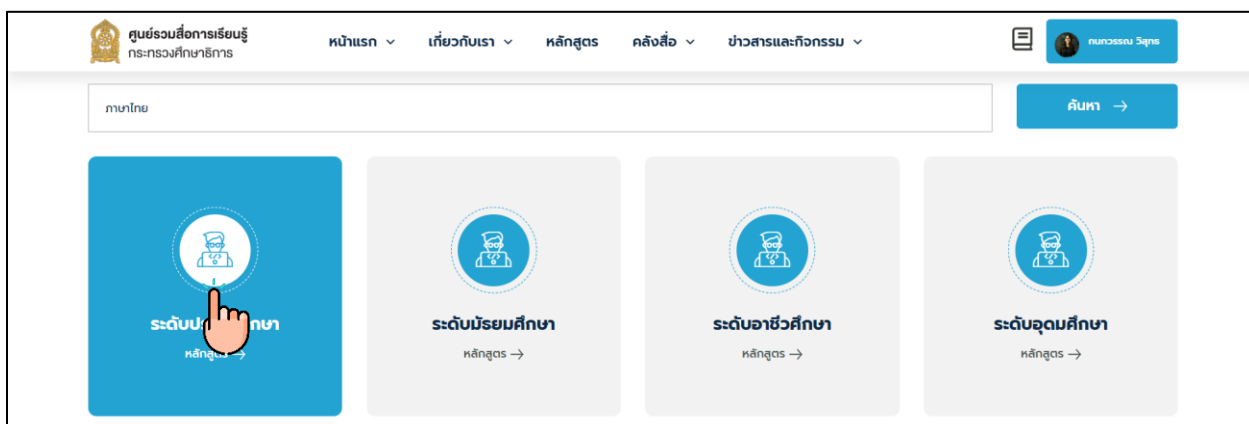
ศูนย์รวมสื่อการเรียนรู้
กระทรวงศึกษาธิการ

หน้าแรก ⌄ เกี่ยวกับเรา ⌄ หลักสูตร คลังสื่อ ⌄ ข่าวสารและกิจกรรม ⌄

กนกวรรณ วิสุทธ

ภาษาไทย

ค้นหา →

ระดับป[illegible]ศึกษา
หลักสูตร →

ระดับมัธยมศึกษา
หลักสูตร →

ระดับอาชีวศึกษา
หลักสูตร →

ระดับอุดมศึกษา
หลักสูตร →